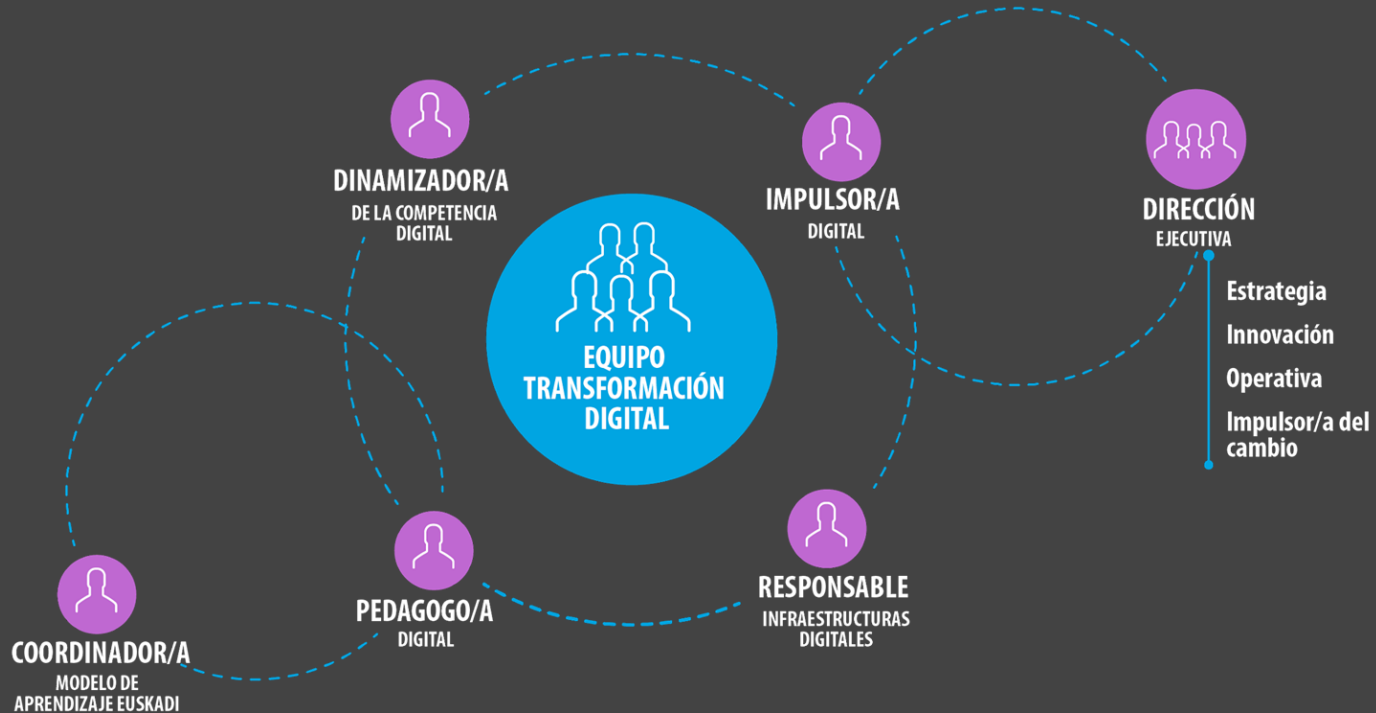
DINAMIZADOR/A
DE LA COMPETENCIA DIGITAL

IMPULSOR/A
DIGITAL

DIRECCIÓN
EJECUTIVA

Estrategia
Innovación
Operativa
Impulsor/a del cambio

EQUIPO TRANSFORMACIÓN DIGITAL

PEDAGOGO/A
DIGITAL

RESPONSABLE
INFRAESTRUCTURAS DIGITALES

COORDINADOR/A
MODELO DE APRENDIZAJE EUSKADI